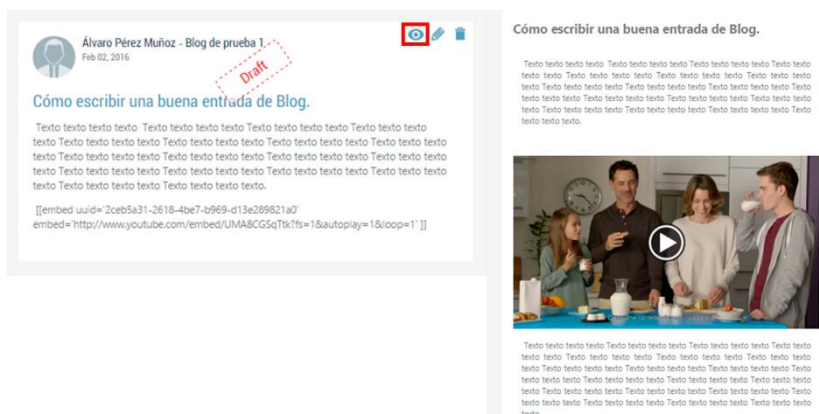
Álvaro Pérez Muñoz - Blog de prueba 1
Feb 02, 2016

Draft

Cómo escribir una buena entrada de Blog.

Texto texto texto texto Texto texto texto texto Texto texto texto texto Texto texto texto texto texto Texto texto texto texto Texto texto texto texto Texto texto texto texto Texto texto texto texto texto Texto texto texto texto Texto texto texto texto Texto texto texto texto Texto texto texto texto texto Texto texto texto texto Texto texto texto texto Texto texto texto texto Texto texto texto texto texto Texto texto texto texto Texto texto texto texto.

[[embed uuid='2ceb5a31-2618-4be7-b969-d13e289821a0' embed='http://www.youtube.com/embed/UMA8CGSqTtk?fs=1&autoplay=1&loop=1' ]]

Cómo escribir una buena entrada de Blog.

Texto texto texto texto Texto texto texto texto Texto texto texto texto Texto texto texto texto texto Texto texto texto texto Texto texto texto texto Texto texto texto texto Texto texto texto texto texto Texto texto texto texto Texto texto texto texto Texto texto texto texto Texto texto texto texto texto Texto texto texto texto Texto texto texto texto Texto texto texto texto Texto texto texto texto texto Texto texto texto texto Texto texto texto texto.

Texto texto texto texto Texto texto texto texto Texto texto texto texto Texto texto texto texto texto Texto texto texto texto Texto texto texto texto Texto texto texto texto Texto texto texto texto texto Texto texto texto texto Texto texto texto texto Texto texto texto texto Texto texto texto texto texto Texto texto texto texto Texto texto texto texto Texto texto texto texto Texto texto texto texto texto Texto texto texto texto Texto texto texto texto Texto texto texto texto Texto texto texto texto texto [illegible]